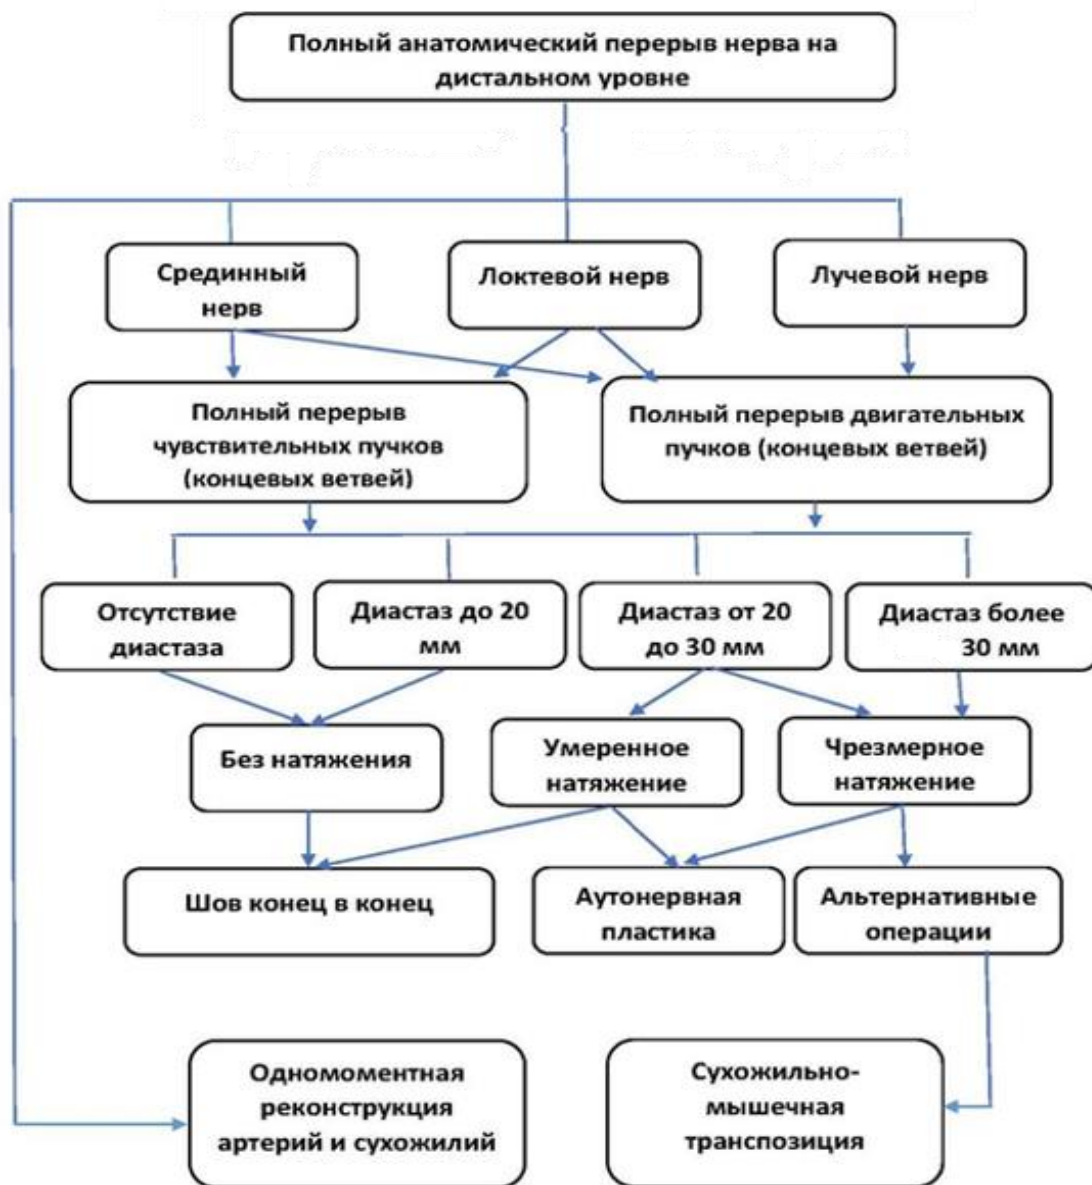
Полный анатомический перерыв нерва на дистальном уровне

Срединный нерв

Локтевой нерв

Лучевой нерв

Полный перерыв чувствительных пучков (концевых ветвей)

Полный перерыв двигательных пучков (концевых ветвей)

Отсутствие диастаза

Диастаз до 20 мм

Диастаз от 20 до 30 мм

Диастаз более 30 мм

Без натяжения

Умеренное натяжение

Чрезмерное натяжение

Шов конец в конец

Аутонервная пластика

Альтернативные операции

Одномоментная реконструкция артерий и сухожилий

Сухожильно-мышечная транспозиция